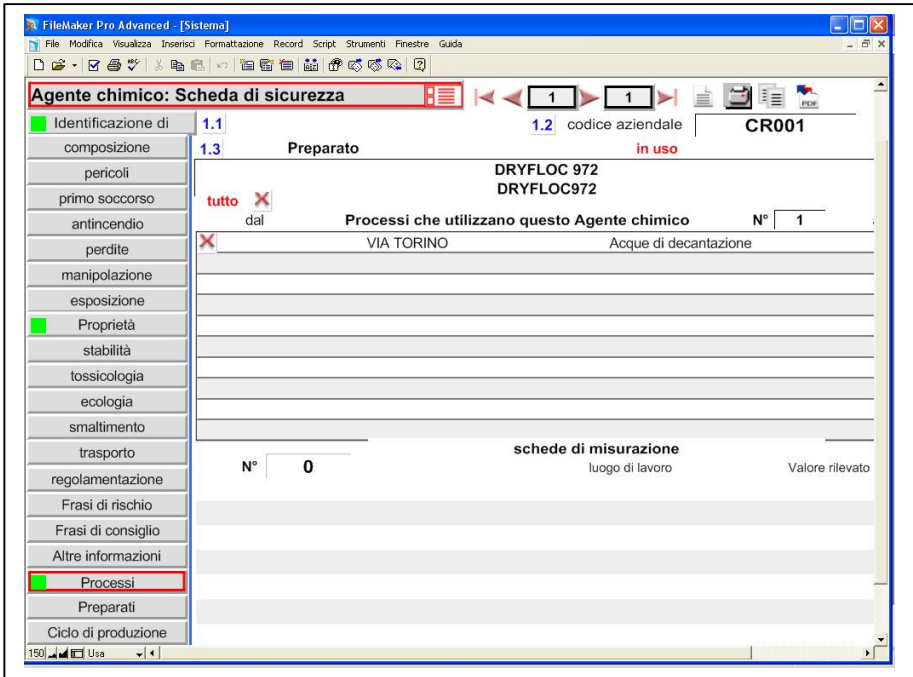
FileMaker Pro Advanced - [Sistema]

File Modifica Visualizza Inserisci Formattazione Record Script Strumenti Finestre Guida

Agente chimico: Scheda di sicurezza

1

1

PDF

Identificazione di

composizione

pericoli

primo soccorso

antincendio

perdite

manipolazione

esposizione

Proprietà

stabilità

tossicologia

ecologia

smaltimento

trasporto

regolamentazione

Frasi di rischio

Frasi di consiglio

Altre informazioni

Processi

Preparati

Ciclo di produzione

1.1

1.2 codice aziendale CR001

1.3 Preparato in uso

DRYFLOC 972

DRYFLOC972

tutto

dal

Processi che utilizzano questo Agente chimico N° 1

VIA TORINO Acque di decantazione

schede di misurazione

N° 0 luogo di lavoro Valore rilevato

150 Usa